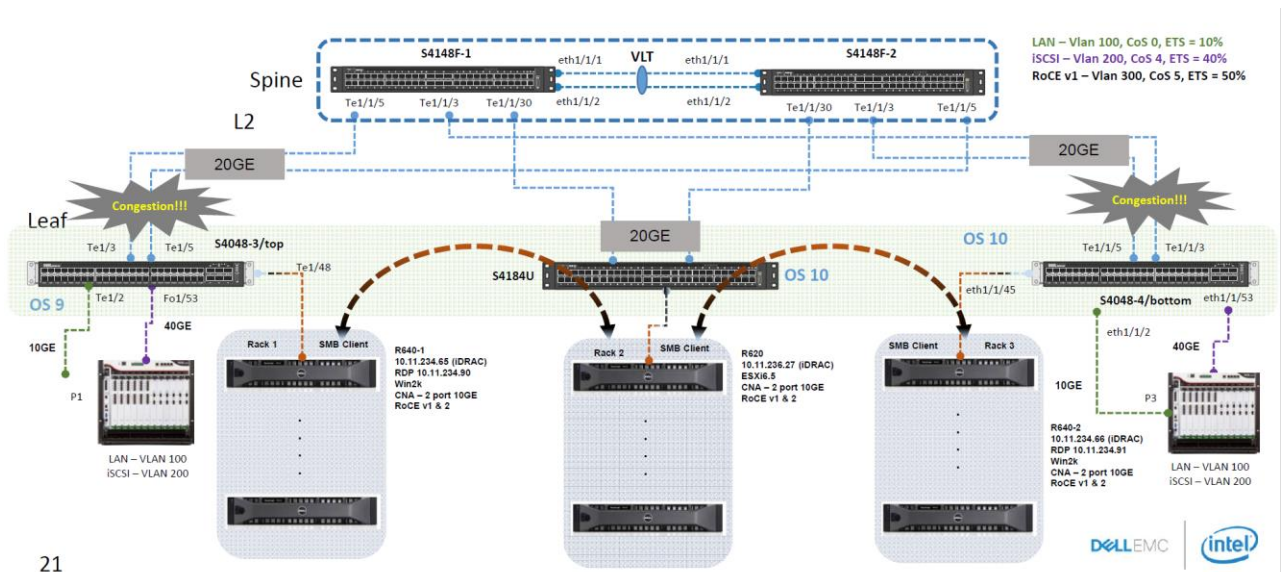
LAN – Vlan 100, CoS 0, ETS = 10%
iSCSI – Vlan 200, CoS 4, ETS = 40%
RoCE v1 – Vlan 300, CoS 5, ETS = 50%

Spine

S4148F-1
eth1/1/1
VLT
eth1/1/1
S4148F-2
eth1/1/2
eth1/1/2
Te1/1/5
Te1/1/3
Te1/1/30
Te1/1/30
Te1/1/3
Te1/1/5

L2

20GE
20GE
20GE

Congestion!!!
Congestion!!!

Leaf

OS 10

Te1/3
Te1/5
S4048-3/top
Te1/48
Te1/2
Fo1/53
OS 9

S4184U
OS 10

Te1/1/5
Te1/1/3
eth1/1/45
S4048-4/bottom
eth1/1/53
eth1/1/2

10GE
40GE
P1
LAN – VLAN 100
iSCSI – VLAN 200

Rack 1
SMB Client
R640-1
10.11.234.65 (iDRAC)
RDP 10.11.234.90
Win2k
CNA – 2 port 10GE
RoCE v1 & 2

Rack 2
SMB Client
R620
10.11.236.27 (iDRAC)
ESXi6.5
CNA – 2 port 10GE
RoCE v1 & 2

SMB Client
Rack 3

10GE
40GE
P3
R640-2
10.11.234.66 (iDRAC)
RDP 10.11.234.91
Win2k
CNA – 2 port 10GE
RoCE v1 & 2

LAN – VLAN 100
iSCSI – VLAN 200

21

DELLEMC
intel